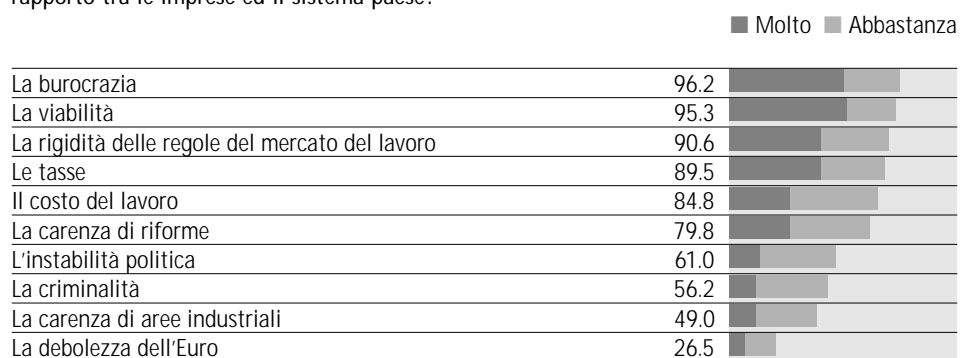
rapporto tra le imprese ed il sistema paese.

Molto Abbastanza

| | | |
|---|---|---|
| La burocrazia | 96.2 | |
| La viabilità | 95.3 | |
| La rigidità delle regole del mercato del lavoro | 90.6 | |
| Le tasse | 89.5 | |
| Il costo del lavoro | 84.8 | |
| La carenza di riforme | 79.8 | |
| L'instabilità politica | 61.0 | |
| La criminalità | 56.2 | |
| La carenza di aree industriali | 49.0 | |
| La debolezza dell'Euro | 26.5 | |